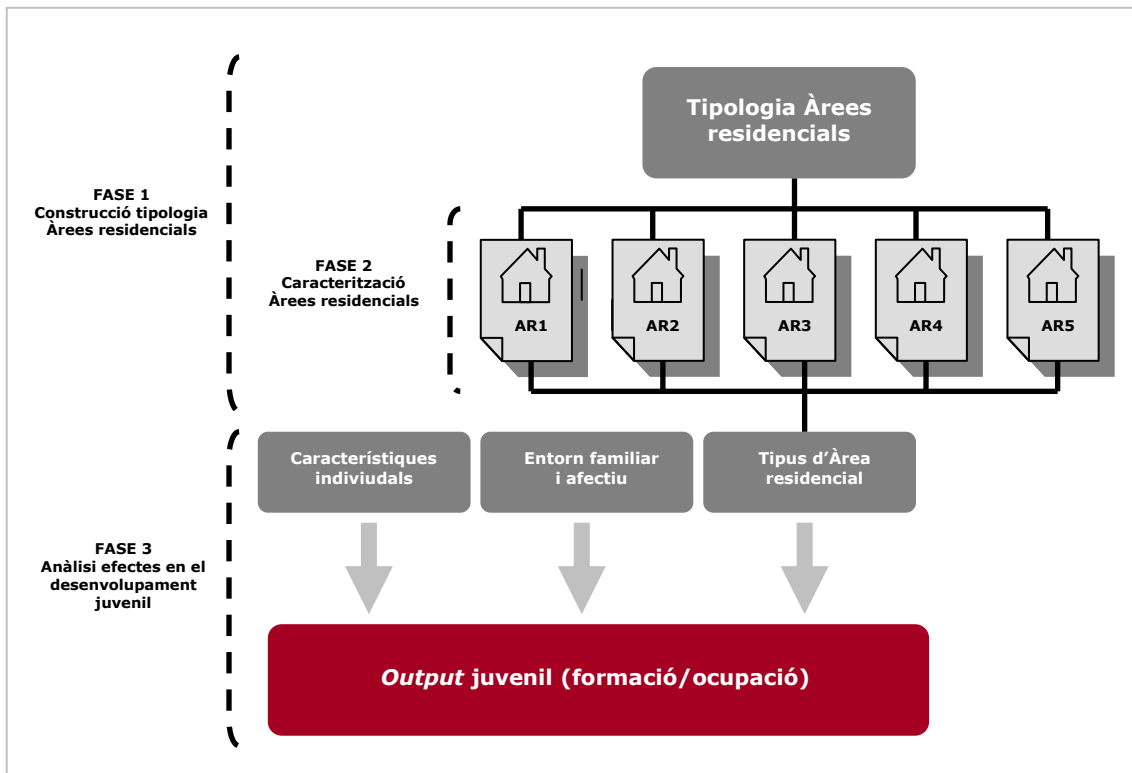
FASE 1
Construcció tipologia Àrees residencials

Tipologia Àrees residencials

FASE 2
Caracterització Àrees residencials

AR1

AR2

AR3

AR4

AR5

Característiques indiviudals

Entorn familiar i afectiu

Tipus d'Àrea residencial

FASE 3
Anàlisi efectes en el desenvolupament juvenil

*Output* juvenil (formació/ocupació)